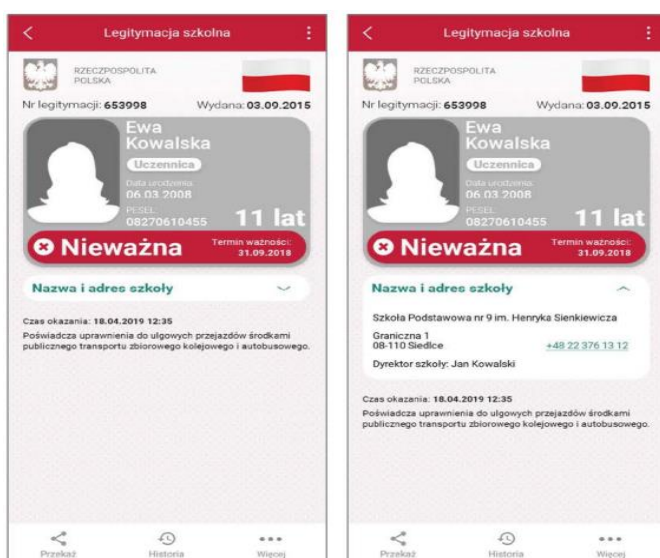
Legitymacja szkolna

RZECZPOSPOLITA POLSKA

Nr legitymacji: 653998

Wydana: 03.09.2015

Ewa Kowalska

Uczennica

Data urodzenia 06.03.2008

PESEL 08270610455

11 lat

Nieważna

Termin ważności: 31.09.2018

Nazwa i adres szkoły

Czas okazania: 18.04.2019 12:35

Poświadcza uprawnienia do ulgowych przejazdów środkami publicznego transportu zbiorowego kolejowego i autobusowego.

Przekaż

Historia

Więcej

Legitymacja szkolna

RZECZPOSPOLITA POLSKA

Nr legitymacji: 653998

Wydana: 03.09.2015

Ewa Kowalska

Uczennica

Data urodzenia 06.03.2008

PESEL 08270610455

11 lat

Nieważna

Termin ważności: 31.09.2018

Nazwa i adres szkoły

Szkoła Podstawowa nr 9 im. Henryka Sienkiewicza

Graniczna 1
08-110 Siedlce

+48 22 376 13 12

Dyrektor szkoły: Jan Kowalski

Czas okazania: 18.04.2019 12:35

Poświadcza uprawnienia do ulgowych przejazdów środkami publicznego transportu zbiorowego kolejowego i autobusowego.

Przekaż

Historia

Więcej